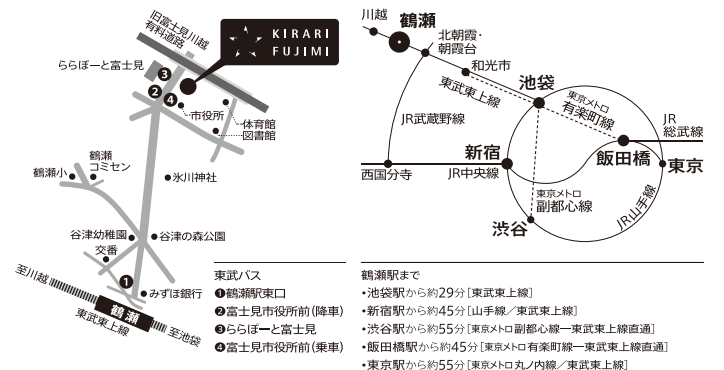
KIRARI FUJIMI

旧富士見川越有料道路

ららぽーと富士見

市役所

体育館
図書館

鶴瀬コミセン

鶴瀬小

氷川神社

谷津幼稚園

谷津の森公園

交番

至川越

みずほ銀行

鶴瀬

東武東上線

至池袋

東武バス
❶鶴瀬駅東口
❷富士見市役所前(降車)
❸ららぽーと富士見
❹富士見市役所前(乗車)

川越

鶴瀬

北朝霞・朝霞台

和光市

東武東上線

池袋

東京メトロ有楽町線

JR総武線

JR武蔵野線

新宿

飯田橋

東京

西国分寺

JR中央線

東京メトロ副都心線

渋谷

JR山手線

鶴瀬駅まで
•池袋駅から約29分[東武東上線]
•新宿駅から約45分[山手線/東武東上線]
•渋谷駅から約55分[東京メトロ副都心線ー東武東上線直通]
•飯田橋駅から約45分[東京メトロ有楽町線ー東武東上線直通]
•東京駅から約55分[東京メトロ丸ノ内線/東武東上線]